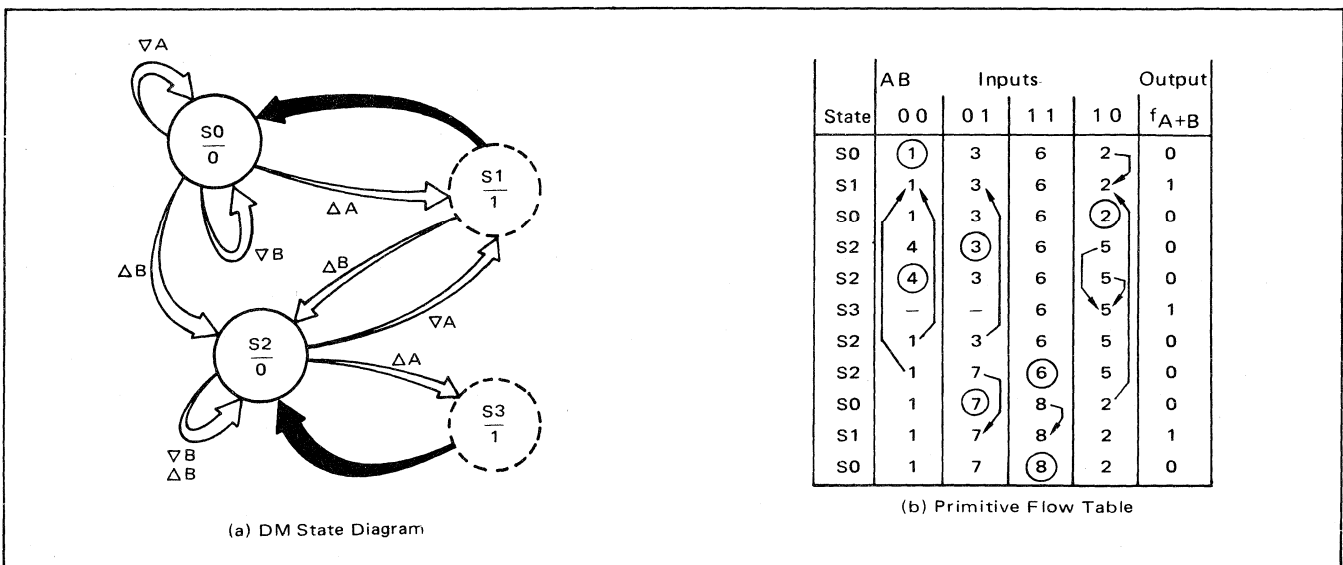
∇A

S0
0

S1
1

ΔA

∇B

ΔB

ΔB

∇A

S2
0

ΔA

S3
1

∇B
ΔB

(a) DM State Diagram

| | AB 0 0 | Inputs 0 1 | 1 1 | 1 0 | Output $f_{A+B}$ |
|---|---|---|---|---|---|
| State | 0 0 | 0 1 | 1 1 | 1 0 | $f_{A+B}$ |
| S0 | 1 | 3 | 6 | 2 | 0 |
| S1 | 1 | 3 | 6 | 2 | 1 |
| S0 | 1 | 3 | 6 | 2 | 0 |
| S2 | 4 | 3 | 6 | 5 | 0 |
| S2 | 4 | 3 | 6 | 5 | 0 |
| S3 | – | – | 6 | 5 | 1 |
| S2 | 1 | 3 | 6 | 5 | 0 |
| S2 | 1 | 7 | 6 | 5 | 0 |
| S0 | 1 | 7 | 8 | 2 | 0 |
| S1 | 1 | 7 | 8 | 2 | 1 |
| S0 | 1 | 7 | 8 | 2 | 0 |

(b) Primitive Flow Table